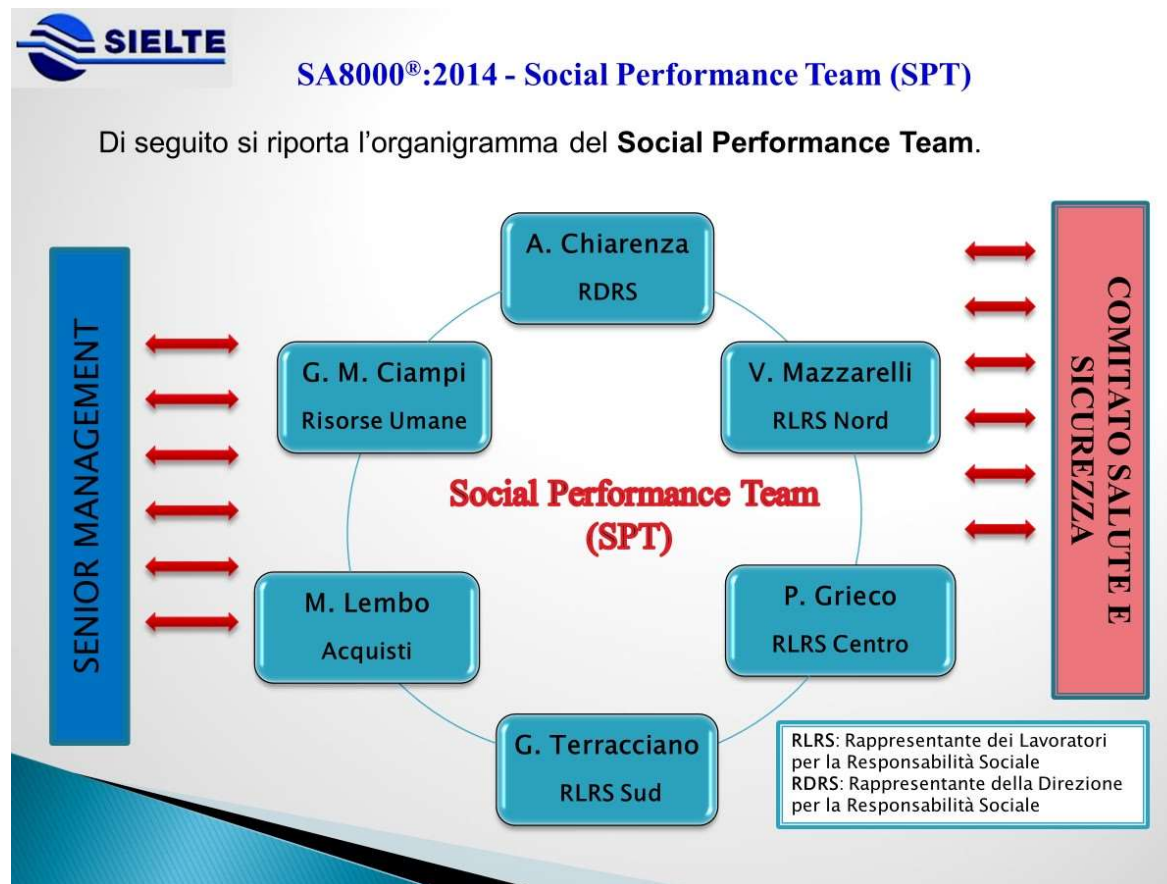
SIELTE

SA8000®:2014 - Social Performance Team (SPT)

Di seguito si riporta l'organigramma del **Social Performance Team**.

SENIOR MANAGEMENT

A. Chiarenza
RDRS

G. M. Ciampi
Risorse Umane

V. Mazzarelli
RLRS Nord

Social Performance Team
(SPT)

M. Lembo
Acquisti

P. Grieco
RLRS Centro

G. Terracciano
RLRS Sud

COMITATO SALUTE E SICUREZZA

RLRS: Rappresentante dei Lavoratori per la Responsabilità Sociale
RDRS: Rappresentante della Direzione per la Responsabilità Sociale